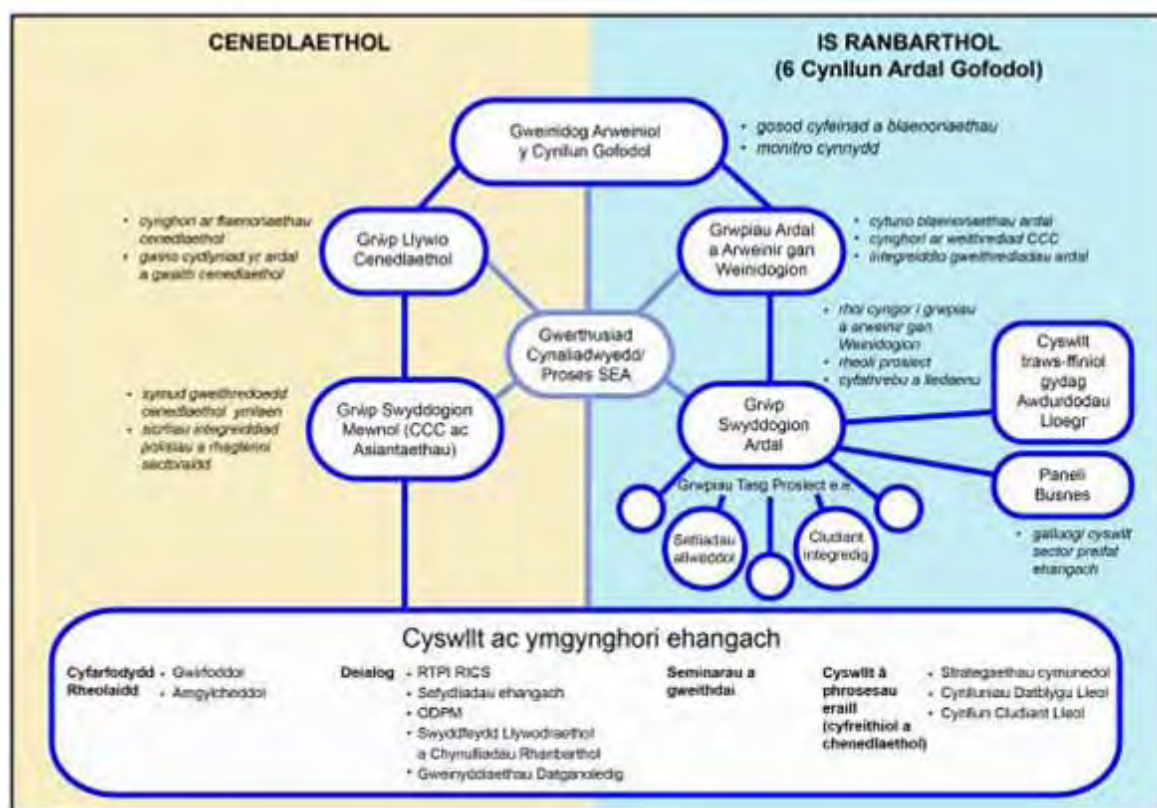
CENEDLAETHOL

IS RANBARTHOL
(6 Cynllun Ardal Gofodol)

Gweinidog Arweiniol y Cynllun Gofodol

• gosod cyfeiriad a blaenoriaethau
• monitro cynnydd

• cynghori ar flaenoriaethau cenedlaethol
• gwneud cydlyniad yr ardal a gwaith cenedlaethol

Grŵp Llywio Cenedlaethol

Grwpiau Ardal a Arweinir gan Weinidogion

• cytuno blaenoriaethau ardal
• cynghori ar weithrediad CCC
• integreiddio gweithrediadau ardal

Gwerthusiad Cynaliadwyedd/ Proses SEA

• rhoi cyngor i grwpiau a arweinir gan Weinidogion
• rheoli prosiect
• cyfathrebu a lledaenu

• symud gweithredoedd cenedlaethol ymlaen
• sicrhau integreiddiad polisïau a rhaglenni sectoraidd

Grŵp Swyddogion Mewnol (CCC ac Asiantaethau)

Grŵp Swyddogion Ardal

Cyswllt traws-ffiniol gydag Awdurdodau Lloegr

Paneli Busnes

• galluogi cyswllt sector preifat ehangach

Grwpiau Tasg Prosiect e.e.

Safleoedd allweddol

Cludiant integredig

Cyswllt ac ymgynghori ehangach

Cyfarfodydd Rheolaidd
• Gwirfoddol
• Amgylcheddol

Deialog
• RTPI RICS
• Sefydliadau ehangach
• ODPM
• Swyddfeydd Llywodraethol a Chynulliadau Rhanbarthol
• Gweinyddiaethau Datganoledig

Seminarau a gweithdai

Cyswllt â phrosesau eraill (cyfreithiol a chenedlaethol)
• Strategaethau cymunedol
• Cynlluniau Datblygu Lleol
• Cynllun Cludiant Lleol